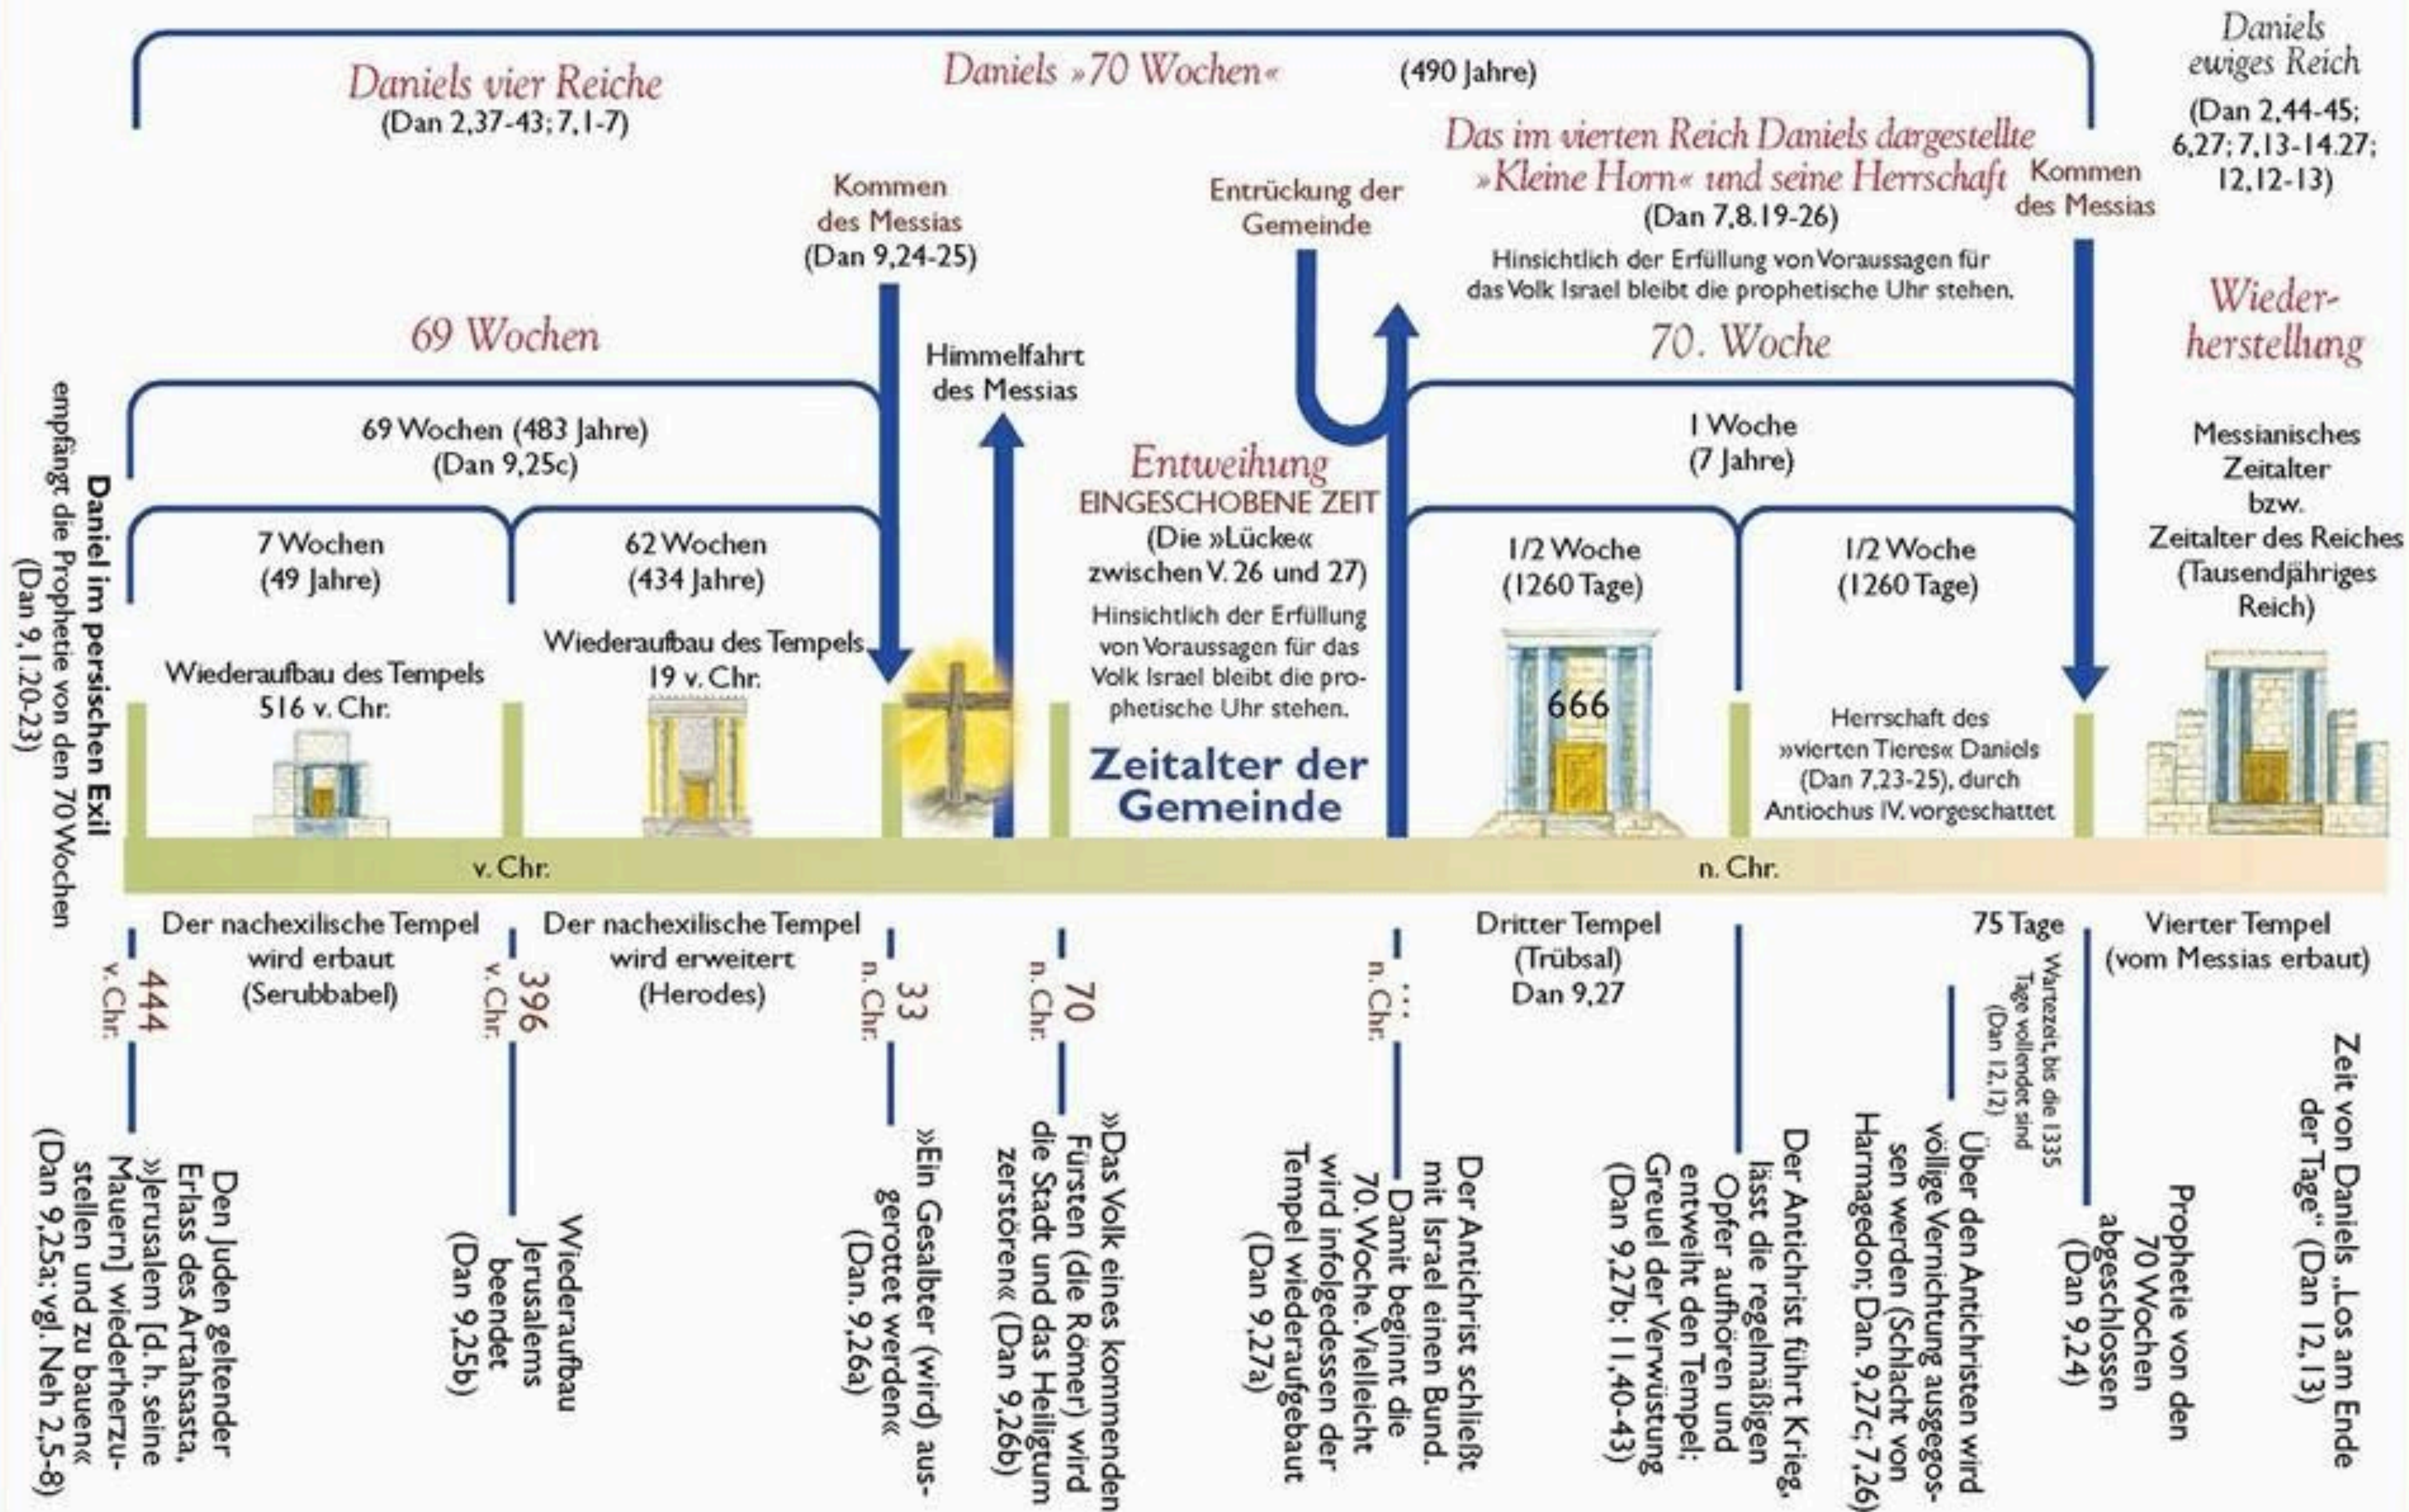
Daniels vier Reiche
(Dan 2,37-43; 7,1-7)

Daniels »70 Wochen« (490 Jahre)

Daniels ewiges Reich
(Dan 2,44-45; 6,27; 7,13-14.27; 12,12-13)

Das im vierten Reich Daniels dargestellte »Kleine Horn« und seine Herrschaft
(Dan 7,8.19-26)
Hinsichtlich der Erfüllung von Voraussagen für das Volk Israel bleibt die prophetische Uhr stehen.

Kommen des Messias
(Dan 9,24-25)

Entrückung der Gemeinde

Kommen des Messias

69 Wochen

Himmelfahrt des Messias

70. Woche

Wiederherstellung

Daniel im persischen Exil empfängt die Prophetie von den 70 Wochen (Dan 9,1.20-23)

69 Wochen (483 Jahre)
(Dan 9,25c)

Entweihung
EINGESCHOBENE ZEIT
(Die »Lücke« zwischen V. 26 und 27)
Hinsichtlich der Erfüllung von Voraussagen für das Volk Israel bleibt die prophetische Uhr stehen.

1 Woche
(7 Jahre)

Messianisches Zeitalter bzw. Zeitalter des Reiches (Tausendjähriges Reich)

7 Wochen
(49 Jahre)

62 Wochen
(434 Jahre)

1/2 Woche
(1260 Tage)

1/2 Woche
(1260 Tage)

Wiederaufbau des Tempels
516 v. Chr.

Wiederaufbau des Tempels
19 v. Chr.

666

Zeitalter der Gemeinde

Herrschaft des »vierten Tieres« Daniels (Dan 7,23-25), durch Antiochus IV. vorgeschattet

v. Chr.

n. Chr.

Der nachexilische Tempel wird erbaut (Serubbabel)

Der nachexilische Tempel wird erweitert (Herodes)

Dritter Tempel (Trübsal) Dan 9,27

75 Tage

Vierter Tempel (vom Messias erbaut)

444 v. Chr.

396 v. Chr.

33 n. Chr.

70 n. Chr.

... n. Chr.

Wartezeit, bis die 1335 Tage vollendet sind (Dan 12,12)

Den Juden geltender Erlass des Artahsasta, »Jerusalem [d.h. seine Mauern] wiederherzustellen und zu bauen« (Dan 9,25a; vgl. Neh 2,5-8)

Wiederaufbau Jerusalems beendet (Dan 9,25b)

»Ein Gesalbter (wird) ausgerottet werden« (Dan. 9,26a)

»Das Volk eines kommenden Fürsten (die Römer) wird die Stadt und das Heiligtum zerstören« (Dan 9,26b)

Der Antichrist schließt mit Israel einen Bund. Damit beginnt die 70. Woche. Vielleicht wird infolgedessen der Tempel wiederaufgebaut (Dan 9,27a)

Der Antichrist führt Krieg, lässt die regelmäßigen Opfer aufhören und entweiht den Tempel: Greuel der Verwüstung (Dan 9,27b; 11,40-43)

Über den Antichristen wird völlige Vernichtung ausgegossen werden (Schlacht von Harmagedon; Dan. 9,27c; 7,26)

Prophetie von den 70 Wochen abgeschlossen (Dan 9,24)

Zeit von Daniels „Los am Ende der Tage" (Dan 12,13)